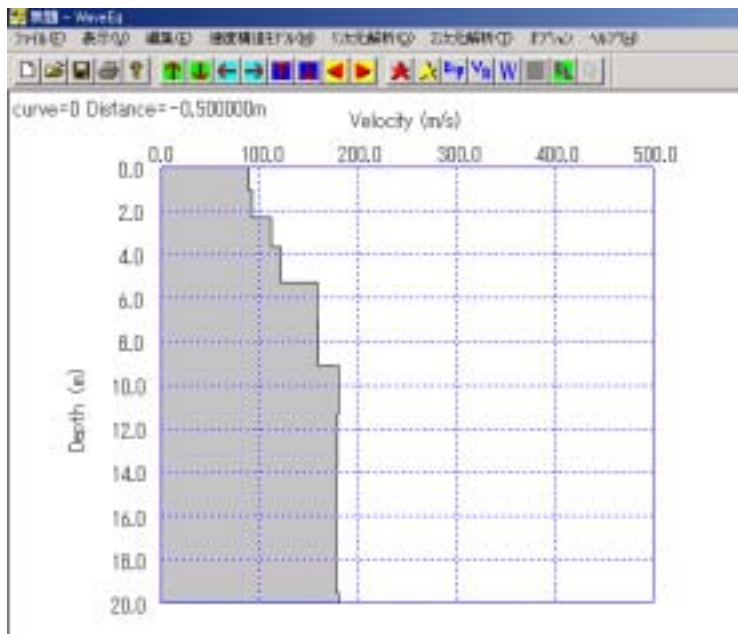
無題 - WaveEq

ファイル(F) 表示(V) 編集(E) 速度構造モデル(M) 1次元解析(Q) 2次元解析(T) オプション ヘルプ(H)

W

curve=0 Distance=-0.500000m

Velocity (m/s)

0.0 100.0 200.0 300.0 400.0 500.0

0.0
2.0
4.0
6.0
8.0
10.0
12.0
14.0
16.0
18.0
20.0

Depth (m)